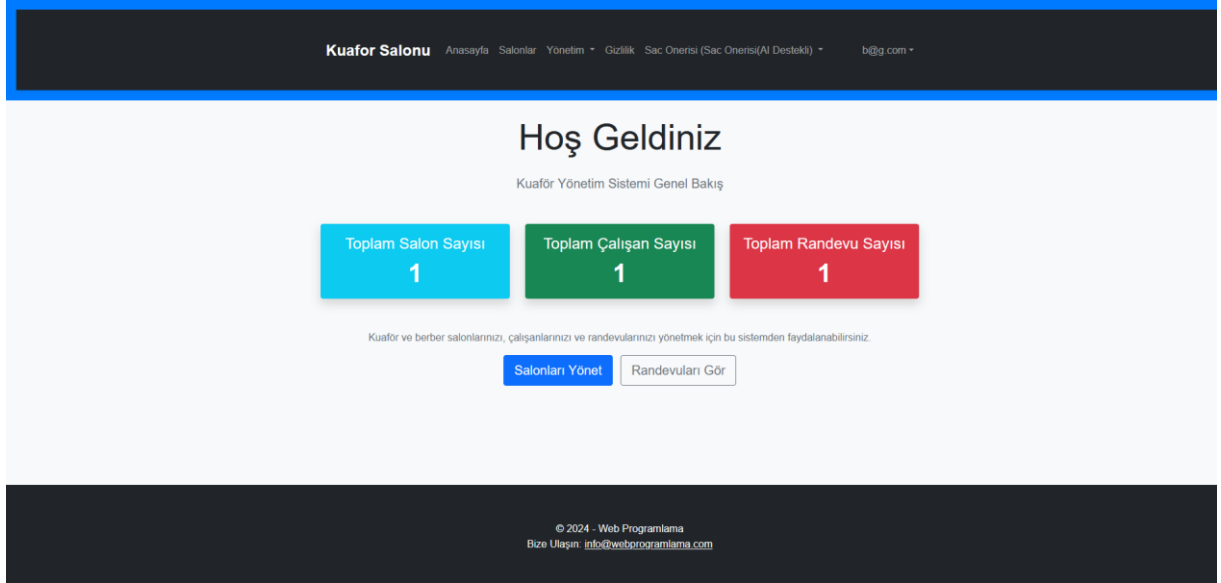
Kuafor Salonu Anasayfa Salonlar Yönetim Gizlilik Sac Onerisi (Sac Onerisi(AI Destekli) b@g.com

Hoş Geldiniz

Kuaför Yönetim Sistemi Genel Bakış

Toplam Salon Sayısı
1

Toplam Çalışan Sayısı
1

Toplam Randevu Sayısı
1

Kuaför ve berber salonlarınızı, çalışanlarınızı ve randevularınızı yönetmek için bu sistemden faydalanabilirsiniz.

Salonları Yönet Randevuları Gör

© 2024 - Web Programlama
Bize Ulaşın: info@webprogramlama.com